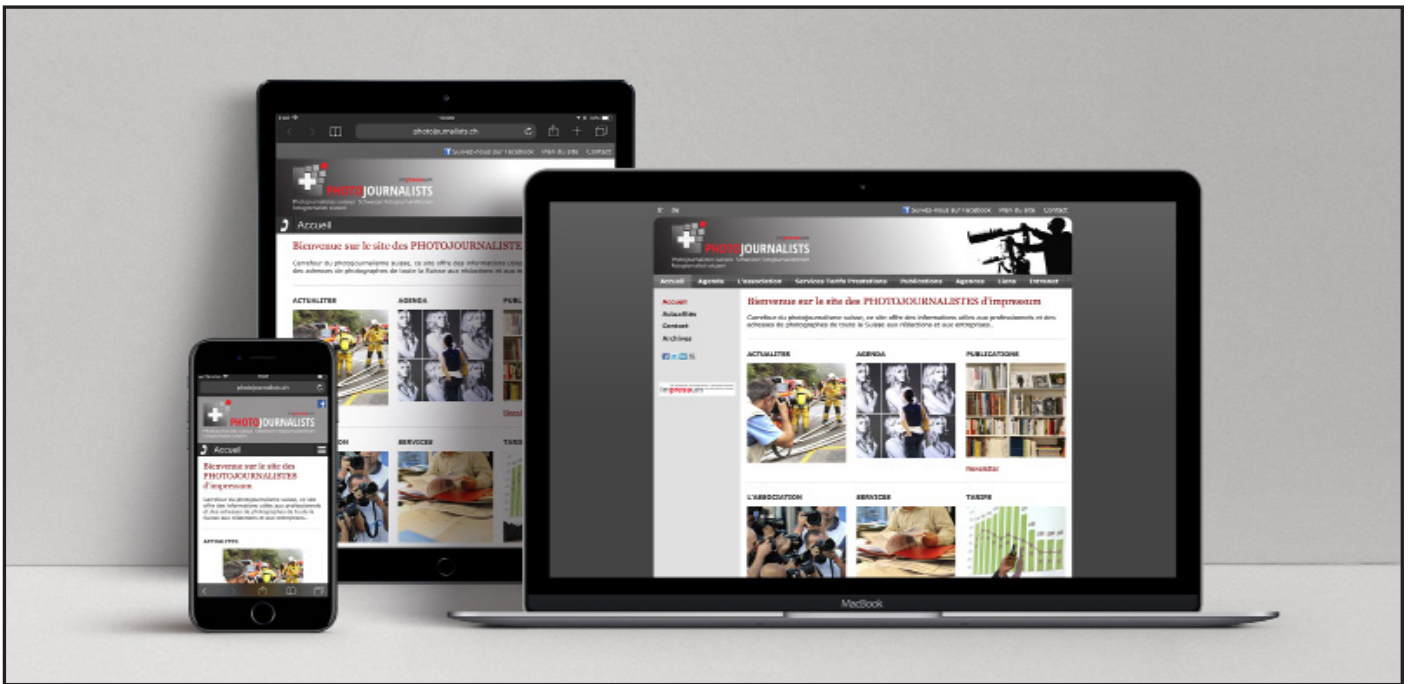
photojournalists.ch

Suivez-nous sur Facebook Plan du site Contact

PHOTOJOURNALISTS

Accueil

Bienvenue sur le site des PHOTOJOURNALISTES

Carrefour du photojournalisme suisse, ce site offre des informations utiles des adresses de photographes de toute la Suisse aux rédactions et aux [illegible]

ACTUALITES AGENDA PUBL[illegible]

SERVICES TARI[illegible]

FR DE

Suivez-nous sur Facebook Plan du site Contact

PHOTOJOURNALISTS

Accueil Agenda L'association Services Tarifs Prestations Publications Agences Liens Contact

Accueil
Actualités
Contact
Archives

Bienvenue sur le site des PHOTOJOURNALISTES d'impressum

Carrefour du photojournalisme suisse, ce site offre des informations utiles aux professionnels et des adresses de photographes de toute la Suisse aux rédactions et aux entreprises.

ACTUALITES AGENDA PUBLICATIONS

Newsletter

L'ASSOCIATION SERVICES TARIFS

MacBook

photojournalists.ch

PHOTOJOURNALISTS

Accueil

Bienvenue sur le site des PHOTOJOURNALISTES d'impressum

Carrefour du photojournalisme suisse, ce site offre des informations utiles aux professionnels et des adresses de photographes de toute la Suisse aux rédactions et aux entreprises.

ACTUALITES